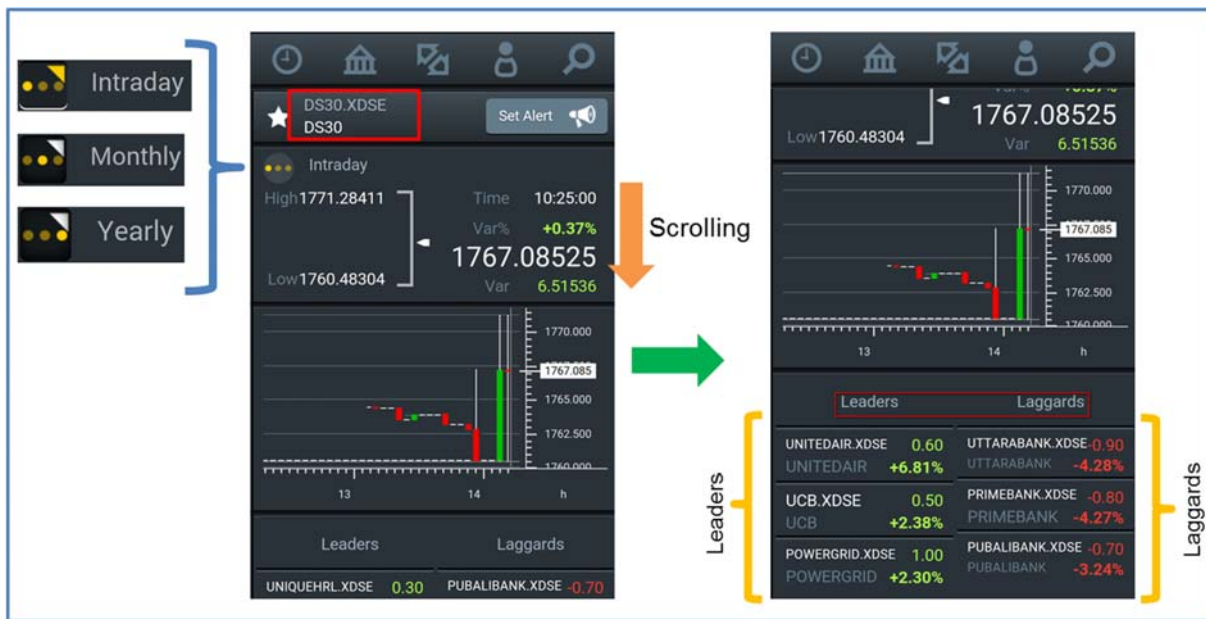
Intraday

Monthly

Yearly

DS30.XDSE
DS30

Set Alert

Intraday

High1771.28411

Time 10:25:00

Var% +0.37%

1767.08525

Low1760.48304

Var 6.51536

1770.000

1767.085

1765.000

1762.500

1760.000

13

14

h

Leaders

Laggards

UNIQUEHRL.XDSE 0.30

PUBALIBANK.XDSE -0.70

Scrolling

Low1760.48304

1767.08525

Var 6.51536

1770.000

1767.085

1765.000

1762.500

1760.000

13

14

h

Leaders

Laggards

Leaders

UNITEDAIR.XDSE 0.60
UNITEDAIR +6.81%

UCB.XDSE 0.50
UCB +2.38%

POWERGRID.XDSE 1.00
POWERGRID +2.30%

UTTARABANK.XDSE -0.90
UTTARABANK -4.28%

PRIMEBANK.XDSE -0.80
PRIMEBANK -4.27%

PUBALIBANK.XDSE -0.70
PUBALIBANK -3.24%

Laggards